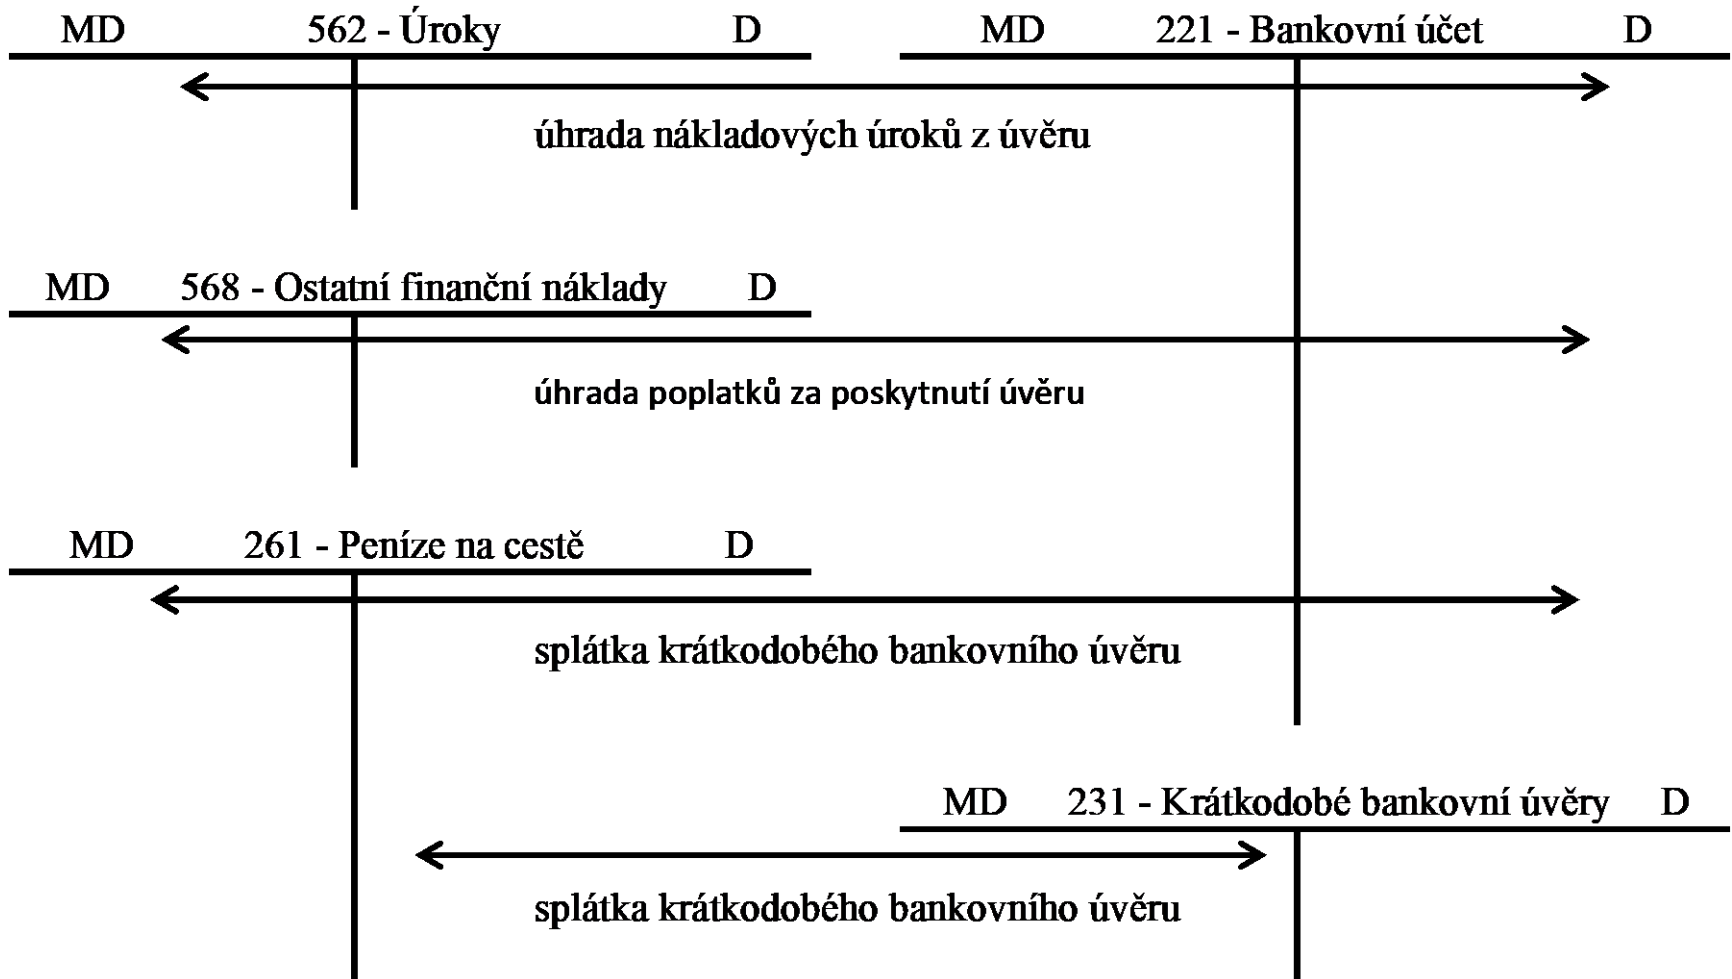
MD 562 - Úroky D

MD 221 - Bankovní účet D

úhrada nákladových úroků z úvěru

MD 568 - Ostatní finanční náklady D

úhrada poplatků za poskytnutí úvěru

MD 261 - Peníze na cestě D

splátka krátkodobého bankovního úvěru

MD 231 - Krátkodobé bankovní úvěry D

splátka krátkodobého bankovního úvěru